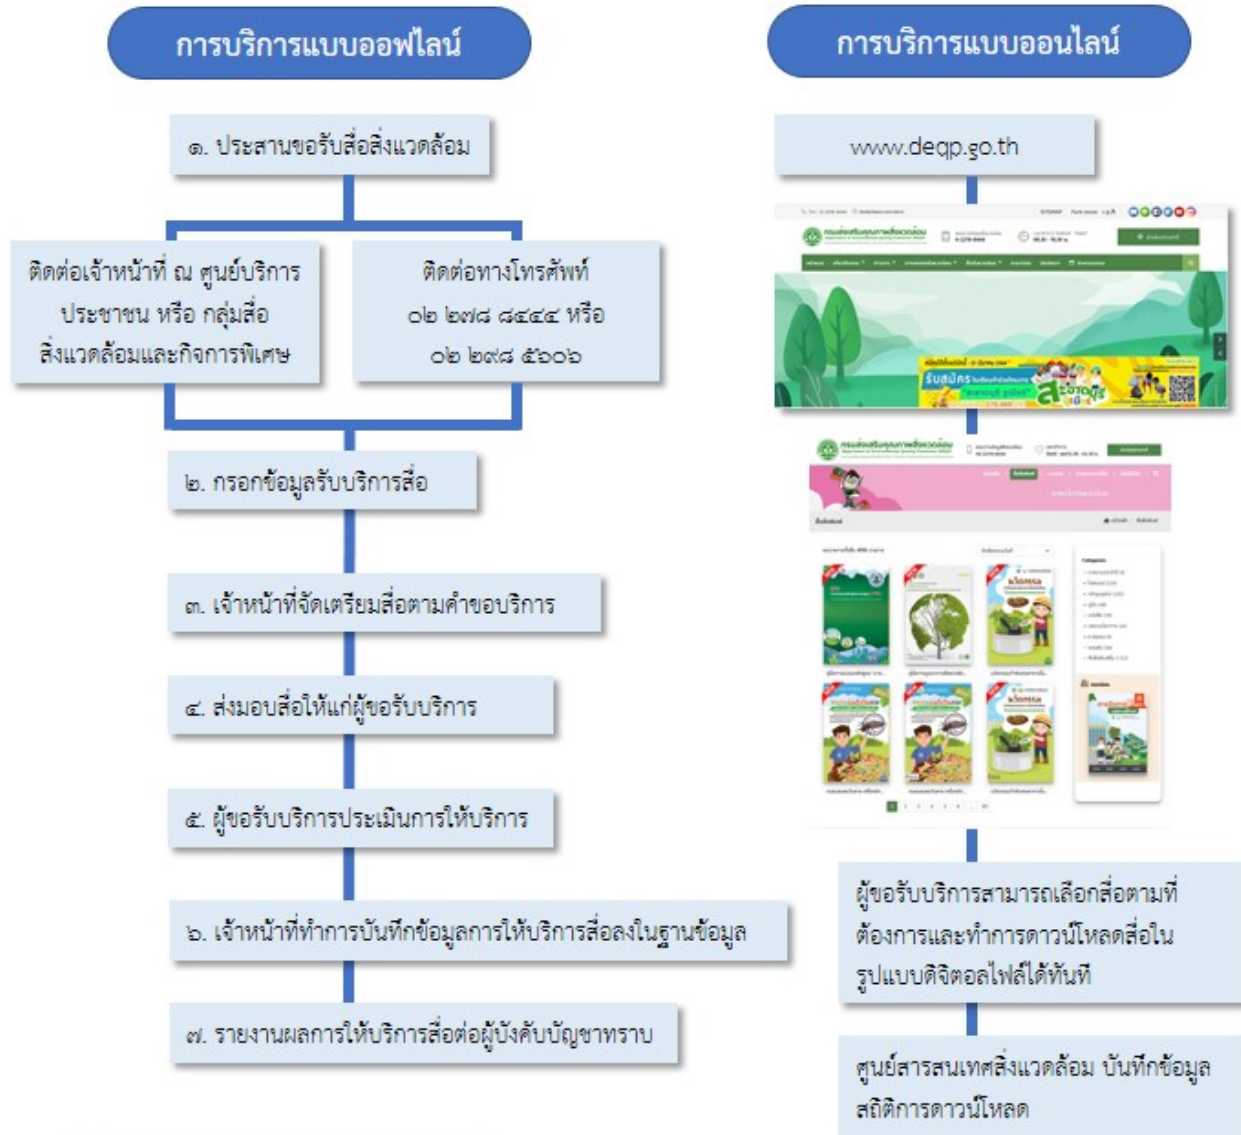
การบริการแบบออฟไลน์

๑. ประสานขอรับสื่อสิ่งแวดล้อม

ติดต่อเจ้าหน้าที่ ณ ศูนย์บริการประชาชน หรือ กลุ่มสื่อสิ่งแวดล้อมและกิจการพิเศษ

ติดต่อทางโทรศัพท์ ๐๒ ๒๗๘ ๘๔๔๔ หรือ ๐๒ ๒๙๘ ๕๖๐๖

๒. กรอกข้อมูลรับบริการสื่อ

๓. เจ้าหน้าที่จัดเตรียมสื่อตามคำขอบริการ

๔. ส่งมอบสื่อให้แก่ผู้ขอรับบริการ

๕. ผู้ขอรับบริการประเมินการให้บริการ

๖. เจ้าหน้าที่ทำการบันทึกข้อมูลการให้บริการสื่อลงในฐานข้อมูล

๗. รายงานผลการให้บริการสื่อต่อผู้บังคับบัญชาทราบ

การบริการแบบออนไลน์

www.deqp.go.th

กรมส่งเสริมคุณภาพสิ่งแวดล้อม

รับสมัคร

กรมส่งเสริมคุณภาพสิ่งแวดล้อม

ผู้ขอรับบริการสามารถเลือกสื่อตามที่ต้องการและทำการดาวน์โหลดสื่อในรูปแบบดิจิตอลไฟล์ได้ทันที

ศูนย์สารสนเทศสิ่งแวดล้อม บันทึกข้อมูลสถิติการดาวน์โหลด